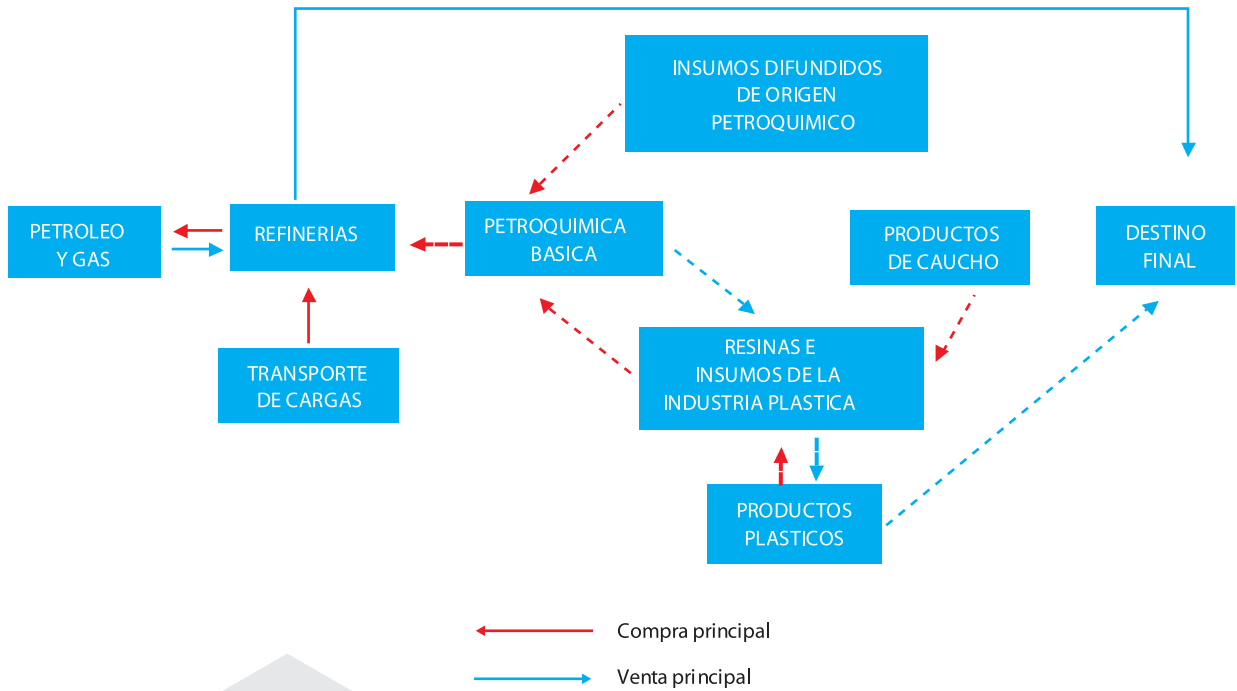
INSUMOS DIFUNDIDOS DE ORIGEN PETROQUIMICO

PETROLEO Y GAS

REFINERIAS

PETROQUIMICA BASICA

PRODUCTOS DE CAUCHO

DESTINO FINAL

TRANSPORTE DE CARGAS

RESINAS E INSUMOS DE LA INDUSTRIA PLASTICA

PRODUCTOS PLASTICOS

Compra principal

Venta principal